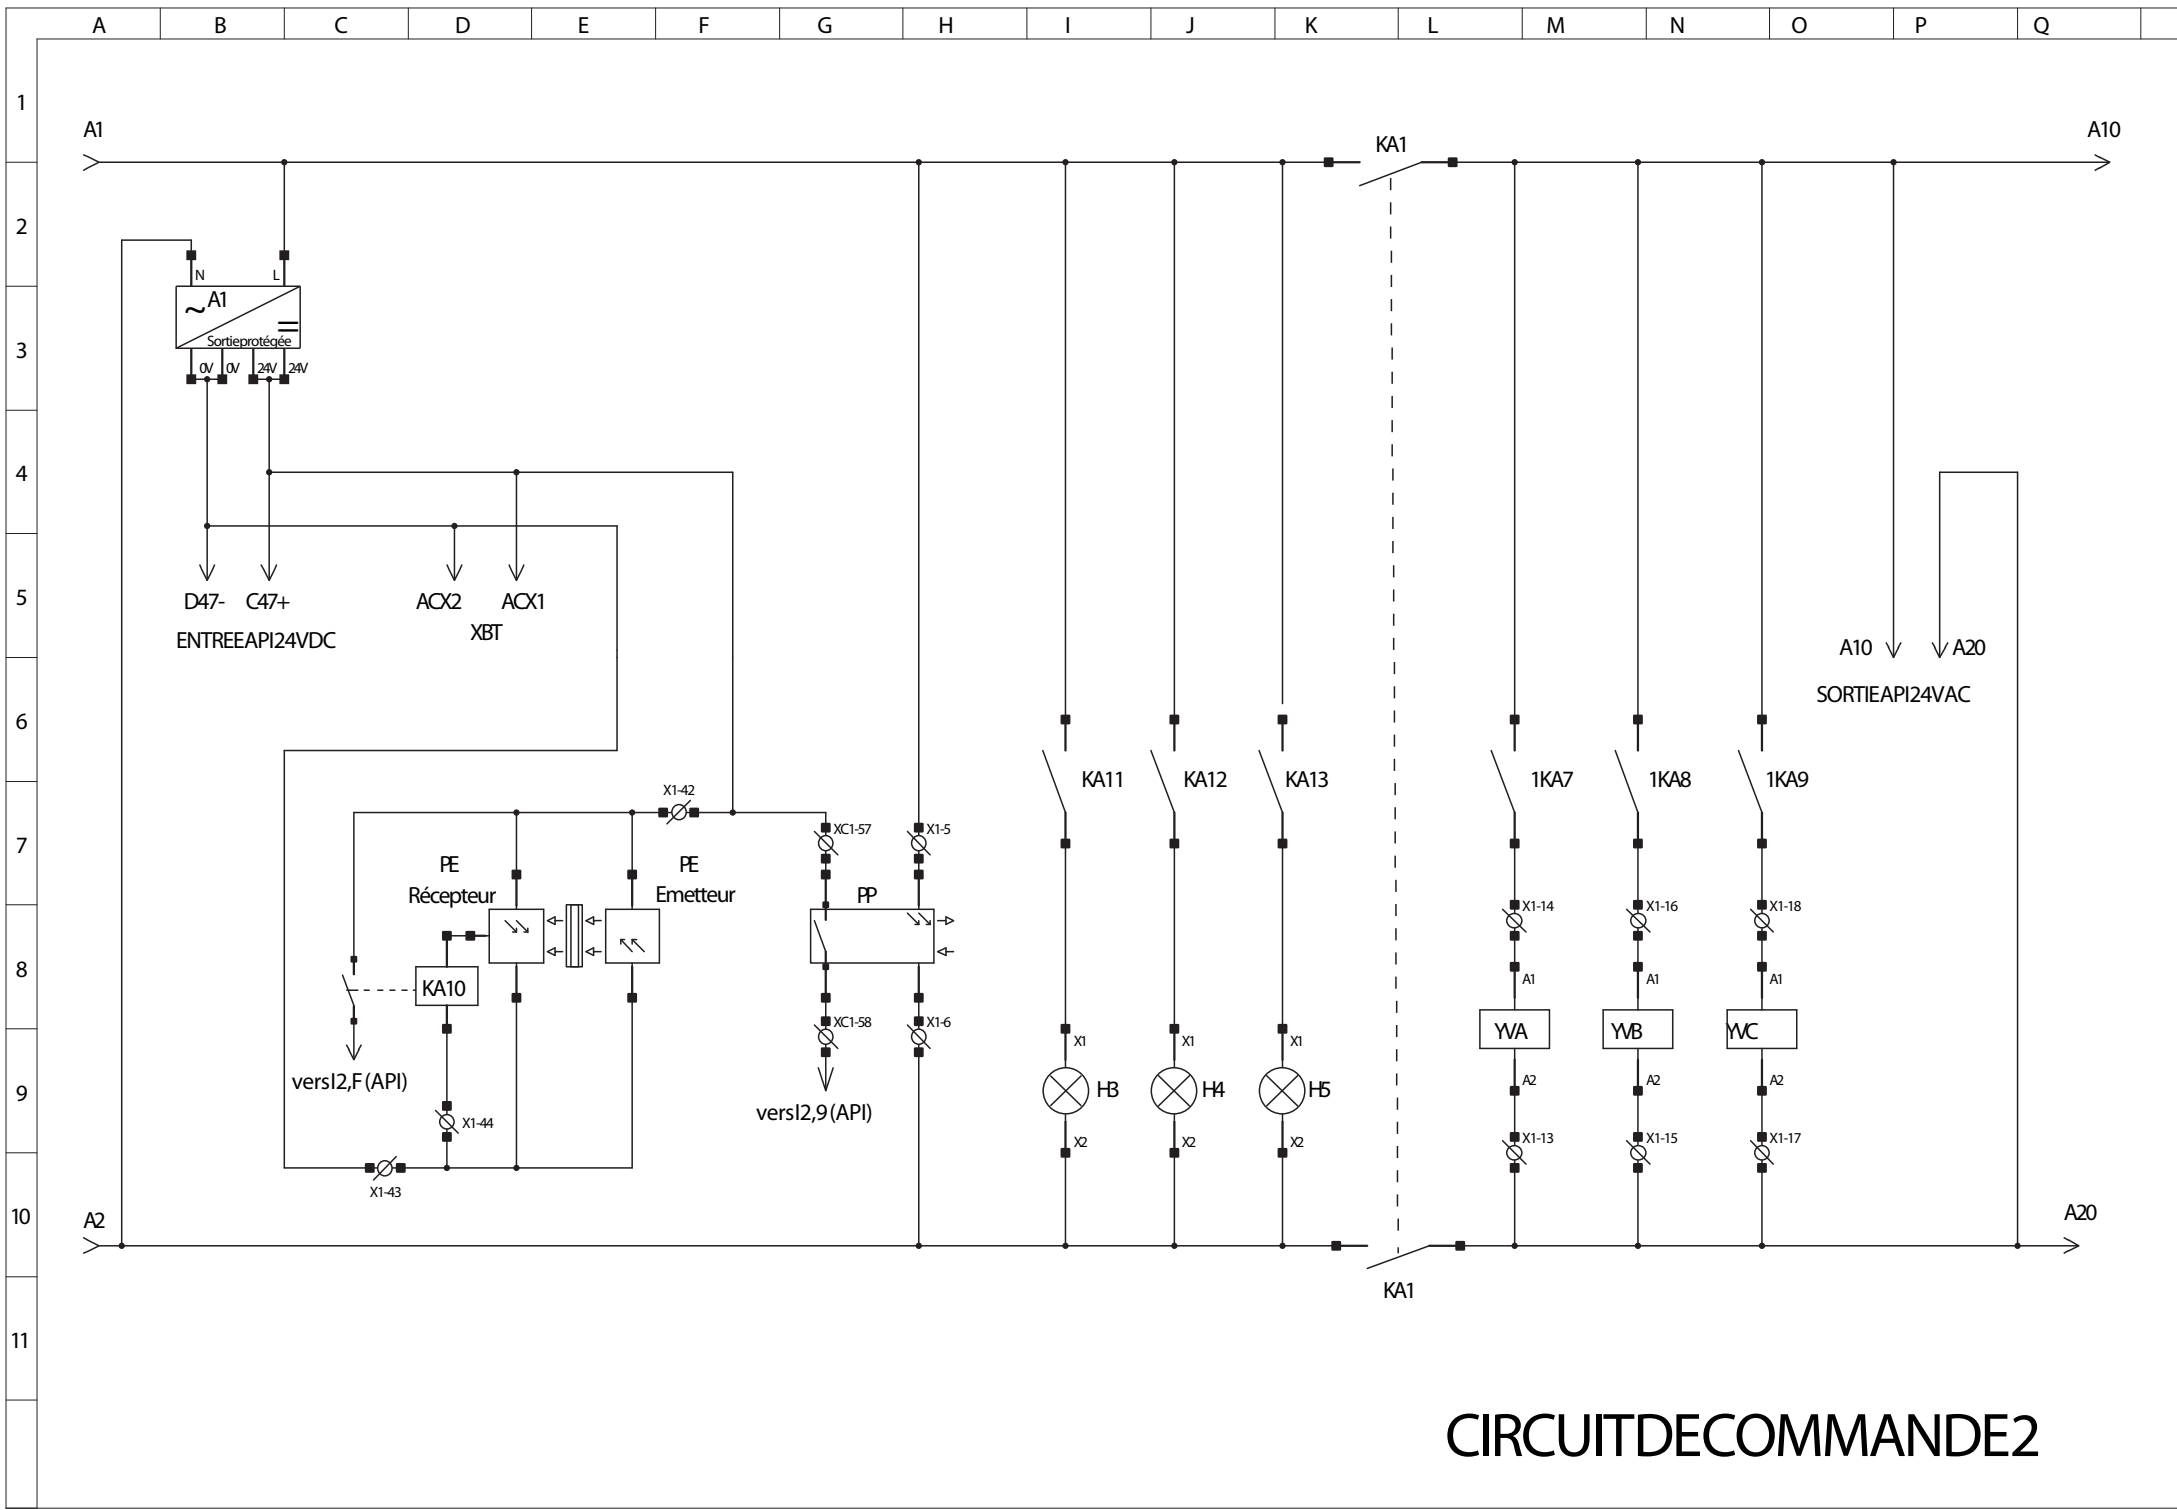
A B C D E F G H I J K L M N O P Q

1 2 3 4 5 6 7 8 9 10 11

A1

A10

KA1

N L

~ A1

=

Sortieprotégée

0V 0V 24V 24V

D47- C47+

ENTREEAPI24VDC

ACX2 ACX1

XBT

A10 A20

SORTIEAPI24VAC

KA11 KA12 KA13

1KA7 1KA8 1KA9

X1-42

XC1-57

X1-5

PE
Récepteur

PE
Emetteur

PP

KA10

XC1-58

X1-6

versI2,F (API)

versI2,9 (API)

X1-44

X1-43

X1 X1 X1

H3 H4 H5

X2 X2 X2

X1-14 X1-16 X1-18

A1 A1 A1

YVA YVB YVC

A2 A2 A2

X1-13 X1-15 X1-17

A2

A20

KA1

CIRCUITDECOMMANDE2